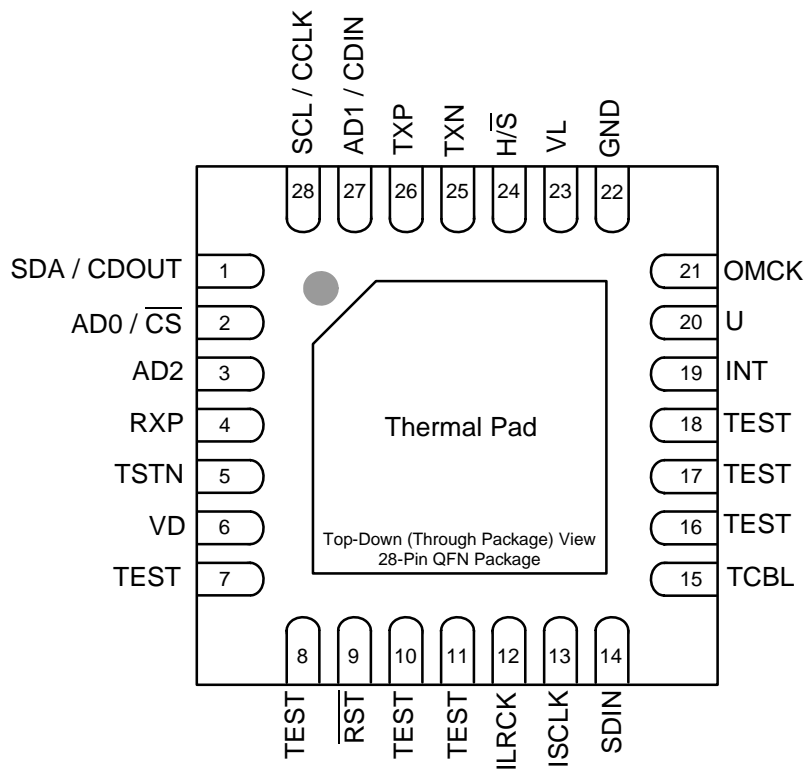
SCL / CCLK
AD1 / CDIN
TXP
TXN
H/$\overline{S}$
VL
GND

28
27
26
25
24
23
22

SDA / CDOUT
1
AD0 / $\overline{CS}$
2
AD2
3
RXP
4
TSTN
5
VD
6
TEST
7

21
OMCK
20
U
19
INT
18
TEST
17
TEST
16
TEST
15
TCBL

Thermal Pad

Top-Down (Through Package) View
28-Pin QFN Package

8
9
10
11
12
13
14

TEST
$\overline{RST}$
TEST
TEST
ILRCK
ISCLK
SDIN